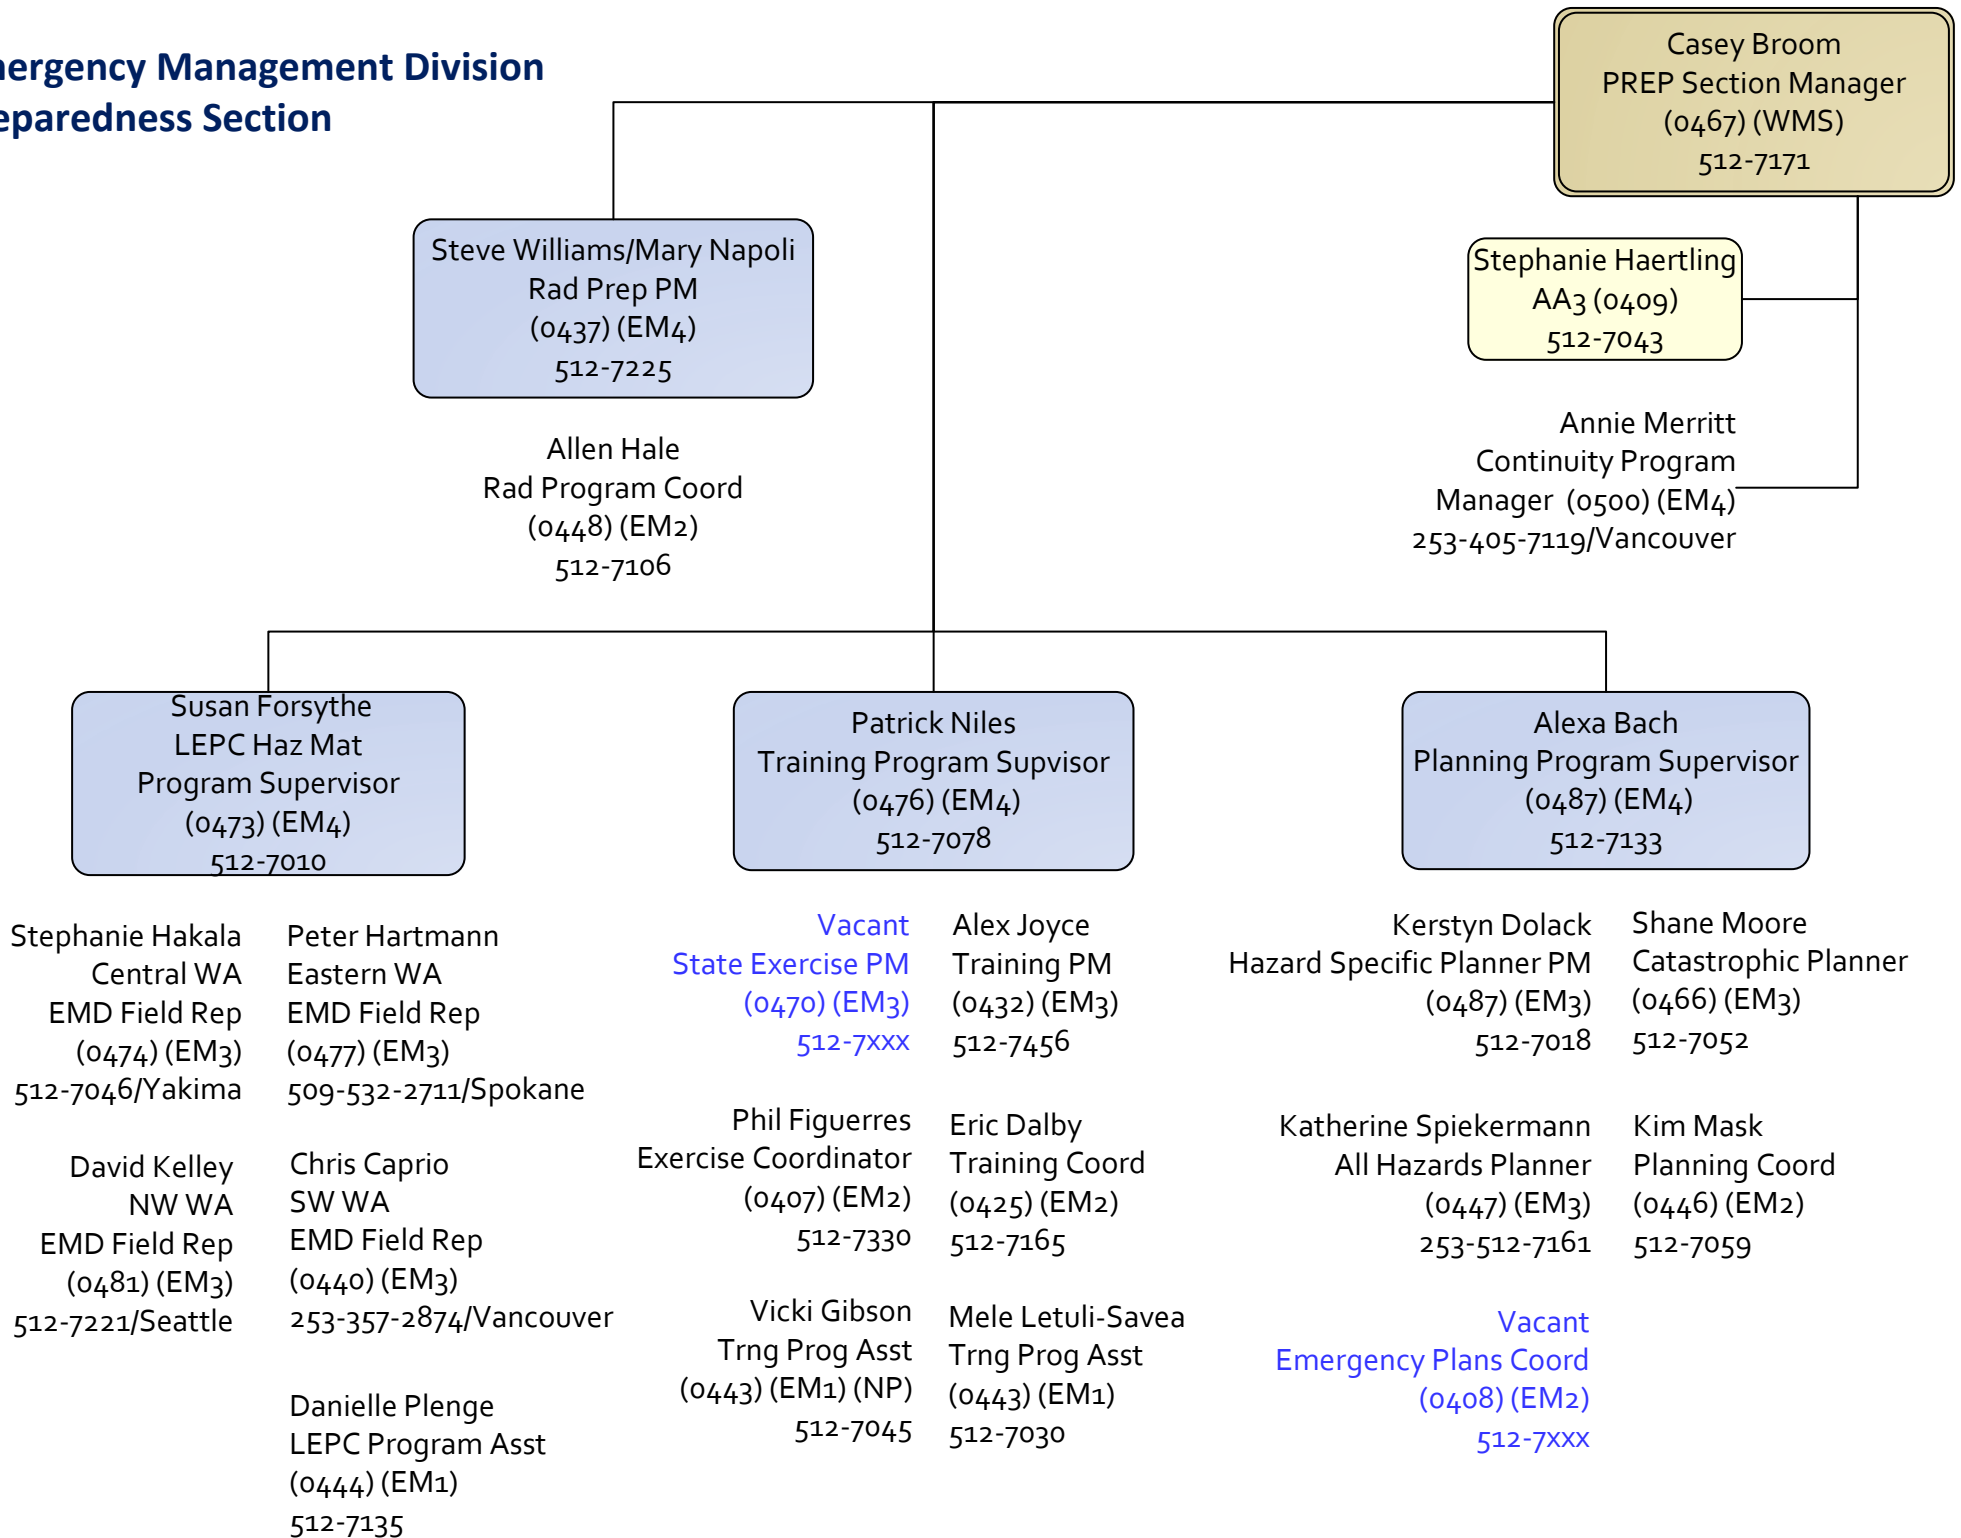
ergency Management Division
eparedness Section

Casey Broom
PREP Section Manager
(0467) (WMS)
512-7171

Steve Williams/Mary Napoli
Rad Prep PM
(0437) (EM4)
512-7225

Stephanie Haertling
AA3 (0409)
512-7043

Allen Hale
Rad Program Coord
(0448) (EM2)
512-7106

Annie Merritt
Continuity Program
Manager (0500) (EM4)
253-405-7119/Vancouver

Susan Forsythe
LEPC Haz Mat
Program Supervisor
(0473) (EM4)
512-7010

Patrick Niles
Training Program Supvisor
(0476) (EM4)
512-7078

Alexa Bach
Planning Program Supervisor
(0487) (EM4)
512-7133

Stephanie Hakala
Central WA
EMD Field Rep
(0474) (EM3)
512-7046/Yakima

Peter Hartmann
Eastern WA
EMD Field Rep
(0477) (EM3)
509-532-2711/Spokane

David Kelley
NW WA
EMD Field Rep
(0481) (EM3)
512-7221/Seattle

Chris Caprio
SW WA
EMD Field Rep
(0440) (EM3)
253-357-2874/Vancouver

Danielle Plenge
LEPC Program Asst
(0444) (EM1)
512-7135

Vacant
State Exercise PM
(0470) (EM3)
512-7xxx

Alex Joyce
Training PM
(0432) (EM3)
512-7456

Phil Figuerres
Exercise Coordinator
(0407) (EM2)
512-7330

Eric Dalby
Training Coord
(0425) (EM2)
512-7165

Vicki Gibson
Trng Prog Asst
(0443) (EM1) (NP)
512-7045

Mele Letuli-Savea
Trng Prog Asst
(0443) (EM1)
512-7030

Kerstyn Dolack
Hazard Specific Planner PM
(0487) (EM3)
512-7018

Shane Moore
Catastrophic Planner
(0466) (EM3)
512-7052

Katherine Spiekermann
All Hazards Planner
(0447) (EM3)
253-512-7161

Kim Mask
Planning Coord
(0446) (EM2)
512-7059

Vacant
Emergency Plans Coord
(0408) (EM2)
512-7xxx